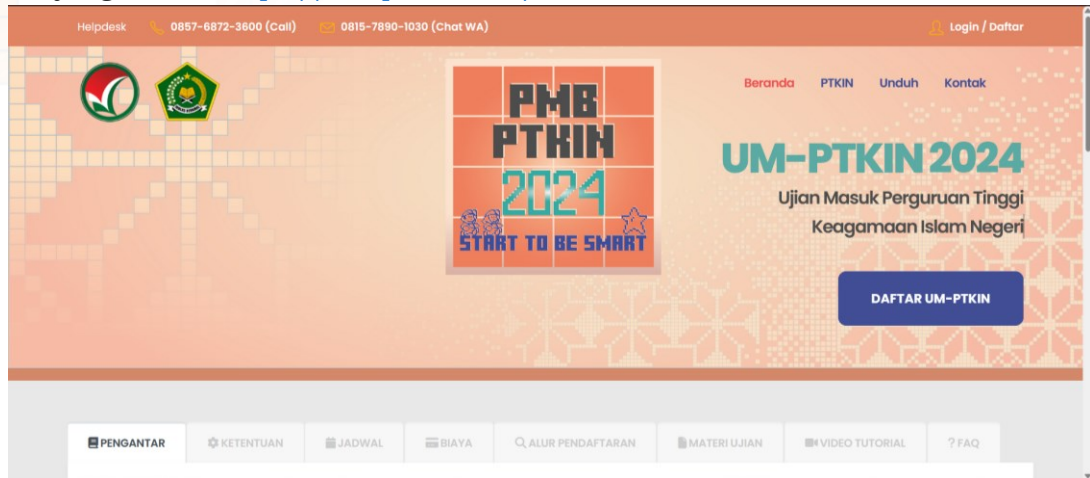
Helpdesk 0857-6872-3600 (Call) 0815-7890-1030 (Chat WA) Login / Daftar

Beranda PTKIN Unduh Kontak

PMB PTKIN 2024 START TO BE SMART

UM-PTKIN 2024

Ujian Masuk Perguruan Tinggi Keagamaan Islam Negeri

DAFTAR UM-PTKIN

PENGANTAR KETENTUAN JADWAL BIAYA ALUR PENDAFTARAN MATERI UJIAN VIDEO TUTORIAL ? FAQ